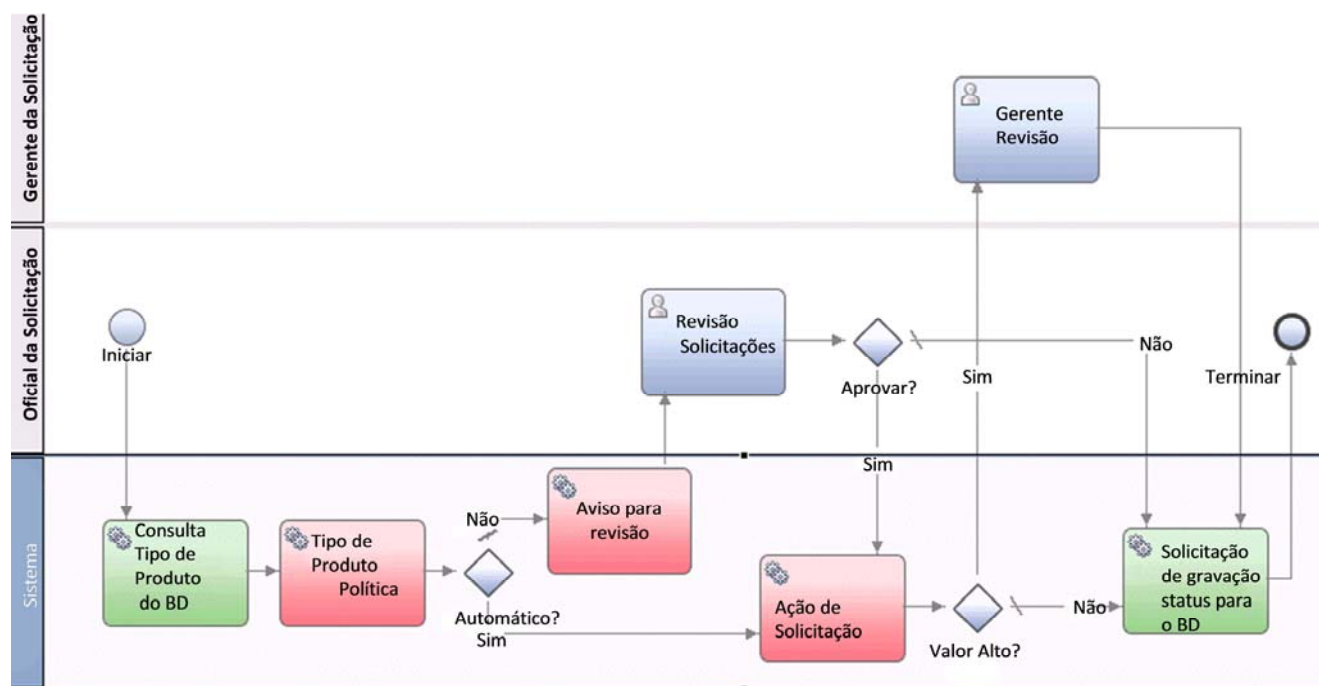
Gerente da Solicitação

Oficial da Solicitação

Sistema

Gerente Revisão

Iniciar

Revisão Solicitações

Aprovar?

Não

Sim

Terminar

Sim

Consulta Tipo de Produto do BD

Tipo de Produto Política

Não

Aviso para revisão

Automático?

Sim

Ação de Solicitação

Valor Alto?

Não

Solicitação de gravação status para o BD